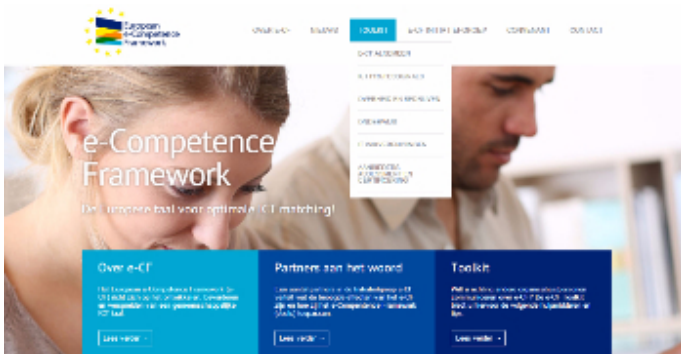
European e-Competence Framework

OVER E-CF    NIEUWS    TOOLKIT    E-CF IN HET ONDERWIJS    CONTACT    ENGLISH

E-CF ADVISEUR
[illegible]
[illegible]
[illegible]
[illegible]
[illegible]

e-Competence Framework

De Europese taal voor optimale ICT matching!

Over e-CF

Het European e-Competence Framework (e-CF) biedt een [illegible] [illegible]

Lees verder

Partners aan het woord

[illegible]

Lees verder

Toolkit

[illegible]

Lees verder